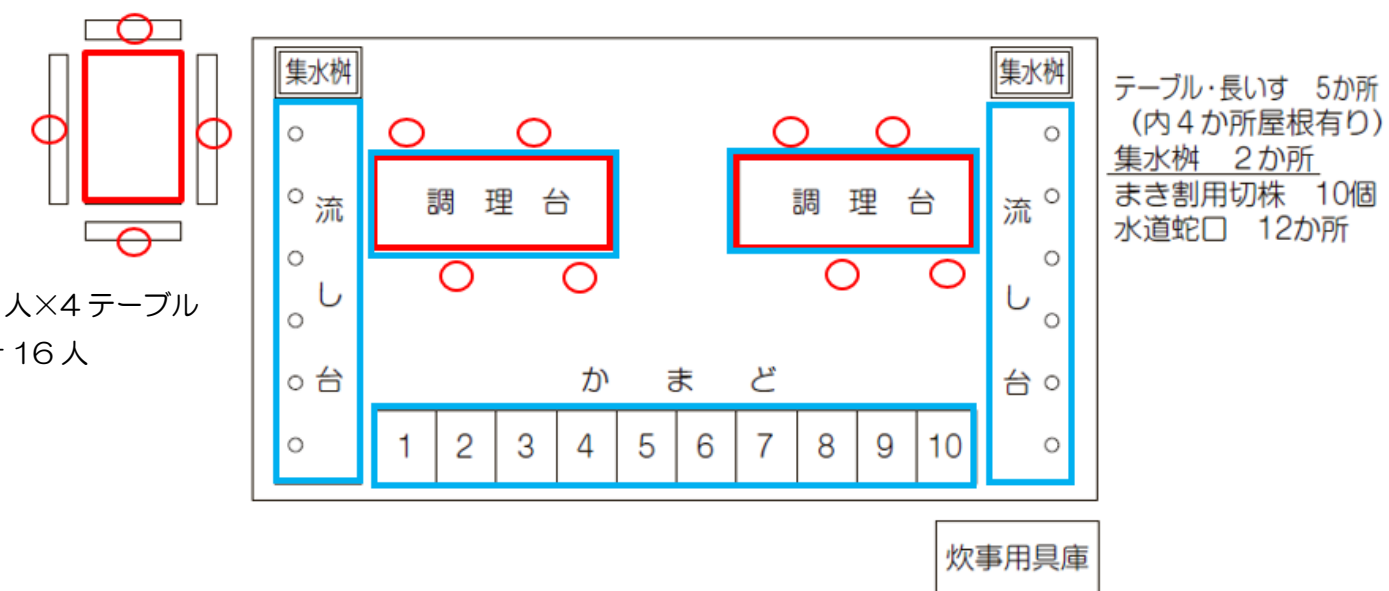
人×4 テーブル
＝16 人

集水桝
集水桝

流し台
調理台
調理台
流し台

かまど

| 1 | 2 | 3 | 4 | 5 | 6 | 7 | 8 | 9 | 10 |
|---|---|---|---|---|---|---|---|---|---|

テーブル·長いす　5か所
（内４か所屋根有り）
集水桝　２か所
まき割用切株　10個
水道蛇口　12か所

炊事用具庫